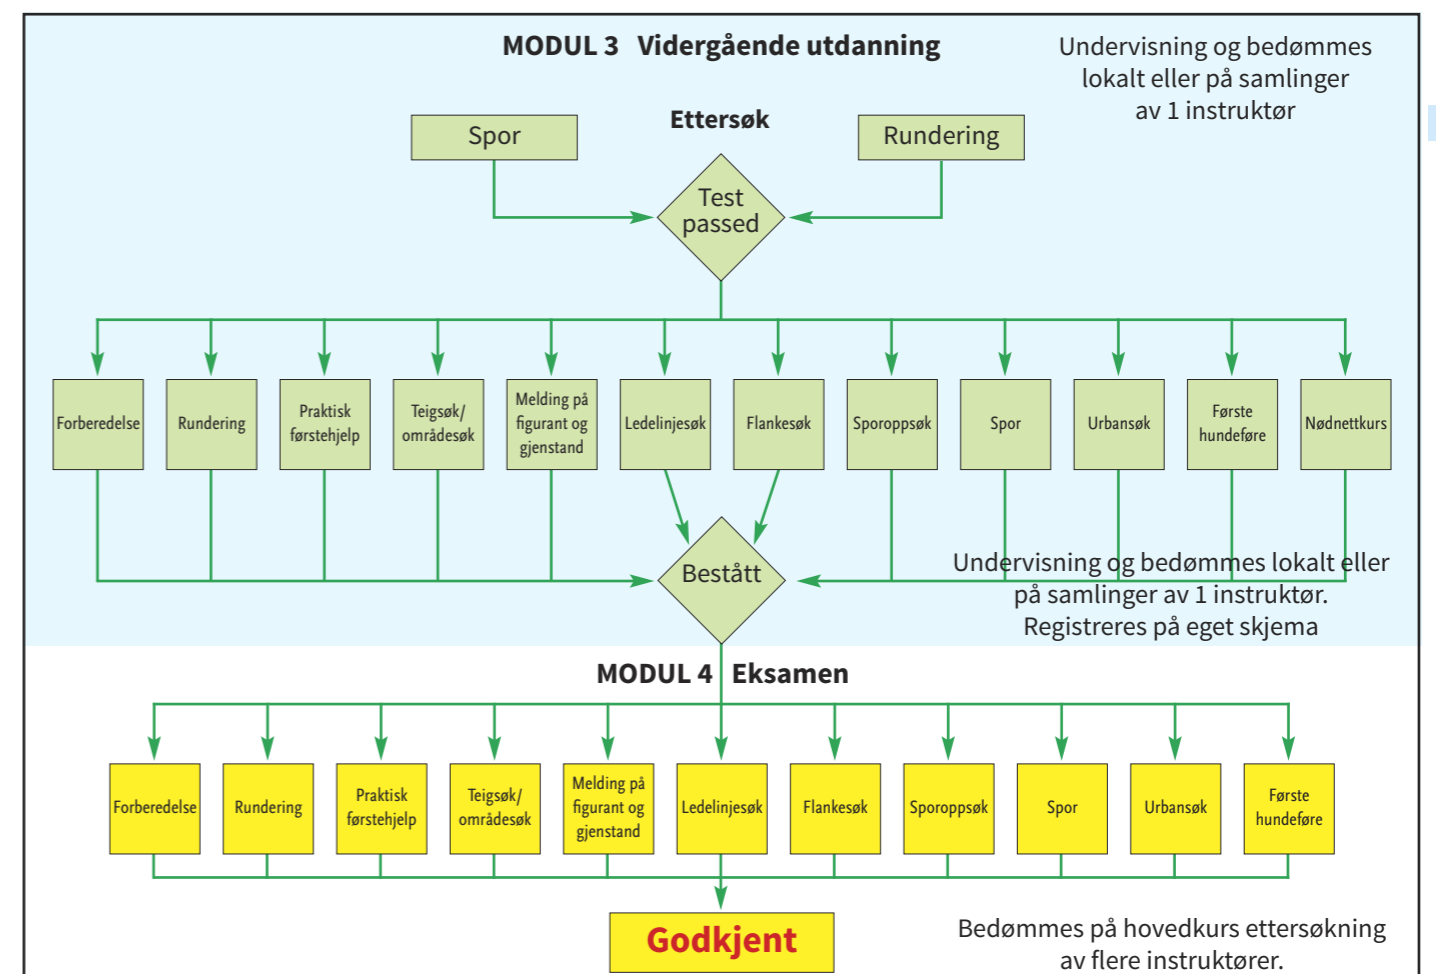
MODUL 3 Vidergående utdanning

Undervisning og bedømmes lokalt eller på samlinger av 1 instruktør

Ettersøk

Spor

Rundering

Test passed

Forberedelse

Rundering

Praktisk førstehjelp

Teigsøk/ områdesøk

Melding på figurant og gjenstand

Ledelinjesøk

Flankesøk

Sporoppsøk

Spor

Urbansøk

Første hundefører

Nødnettkurs

Bestått

Undervisning og bedømmes lokalt eller på samlinger av 1 instruktør. Registreres på eget skjema

MODUL 4 Eksamen

Forberedelse

Rundering

Praktisk førstehjelp

Teigsøk/ områdesøk

Melding på figurant og gjenstand

Ledelinjesøk

Flankesøk

Sporoppsøk

Spor

Urbansøk

Første hundeføre

Godkjent

Bedømmes på hovedkurs ettersøkning av flere instruktører.